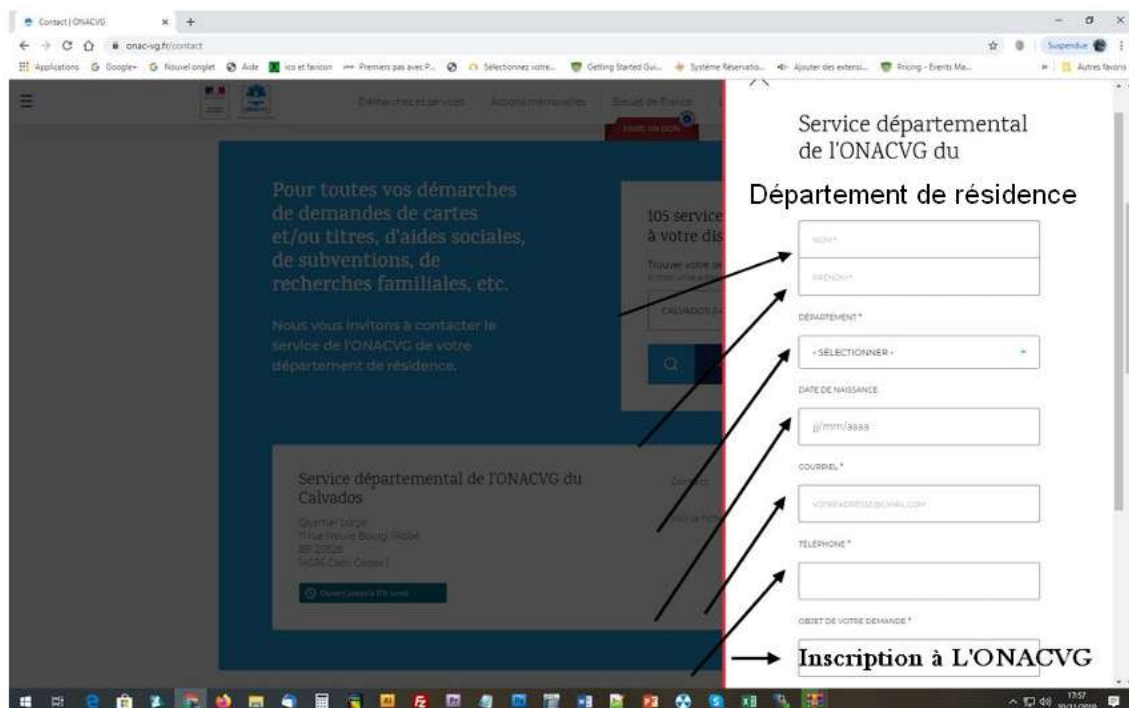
Contact | ONACVG
onac-vg.fr/contact
Applications Google+ Nouvel onglet Aide ico et favicon Premiers pas avec P... Sélectionnez votre... Getting Started Gui... Système Réservatio... Ajouter des extensi... Pricing - Events Ma... Autres favoris
Suspendue

Démarches et services Actions mémorielles Bleuet de France
FAIRE UN DON

Pour toutes vos démarches de demandes de cartes et/ou titres, d'aides sociales, de subventions, de recherches familiales, etc.

Nous vous invitons à contacter le service de l'ONACVG de votre département de résidence.

105 service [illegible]
à votre dis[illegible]
Trouver votre se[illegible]
CALVADOS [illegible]

Service départemental de l'ONACVG du Calvados
Quartier Lorge
11 rue Neuve Bourg l'Abbé
BP 20638
14036 Caen Cedex 1
Ouvert jusqu'à 17h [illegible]

Service départemental de l'ONACVG du

Département de résidence

NOM*
PRÉNOM*
DÉPARTEMENT*
- SÉLECTIONNER -
DATE DE NAISSANCE
jj/mm/aaaa
COURRIEL*
VOTREADRESSE@GMAIL.COM
TÉLÉPHONE*
OBJET DE VOTRE DEMANDE*

Inscription à L'ONACVG

17:57